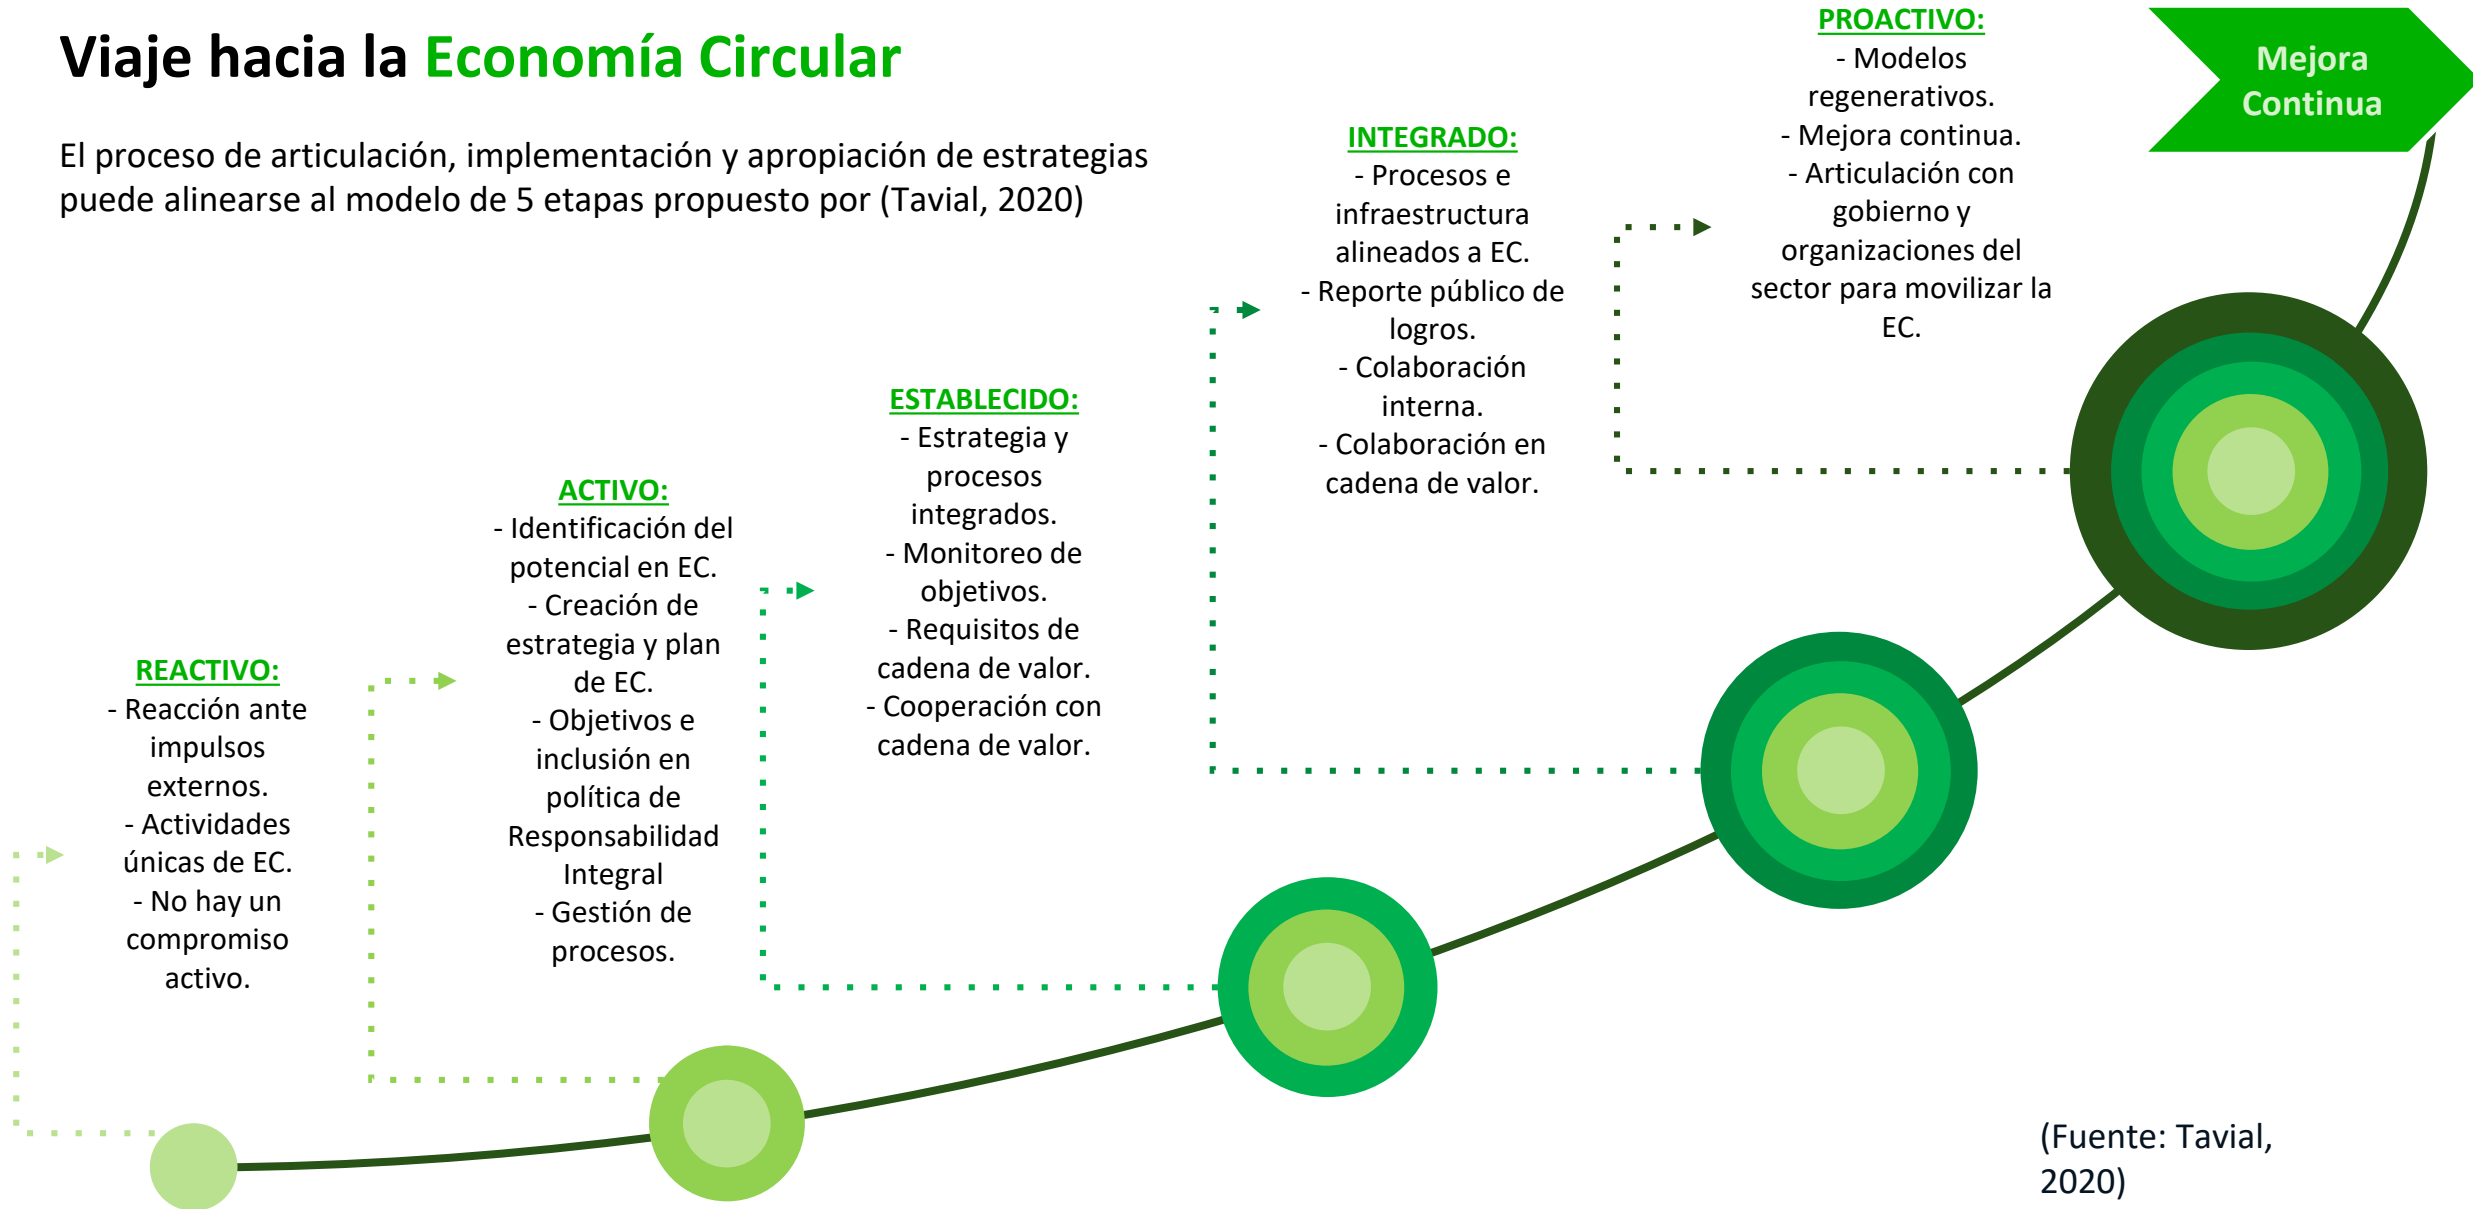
Viaje hacia la Economía Circular

El proceso de articulación, implementación y apropiación de estrategias puede alinearse al modelo de 5 etapas propuesto por (Tavial, 2020)

Mejora Continua

REACTIVO:
- Reacción ante impulsos externos.
- Actividades únicas de EC.
- No hay un compromiso activo.

ACTIVO:
- Identificación del potencial en EC.
- Creación de estrategia y plan de EC.
- Objetivos e inclusión en política de Responsabilidad Integral
- Gestión de procesos.

ESTABLECIDO:
- Estrategia y procesos integrados.
- Monitoreo de objetivos.
- Requisitos de cadena de valor.
- Cooperación con cadena de valor.

INTEGRADO:
- Procesos e infraestructura alineados a EC.
- Reporte público de logros.
- Colaboración interna.
- Colaboración en cadena de valor.

PROACTIVO:
- Modelos regenerativos.
- Mejora continua.
- Articulación con gobierno y organizaciones del sector para movilizar la EC.

(Fuente: Tavial, 2020)